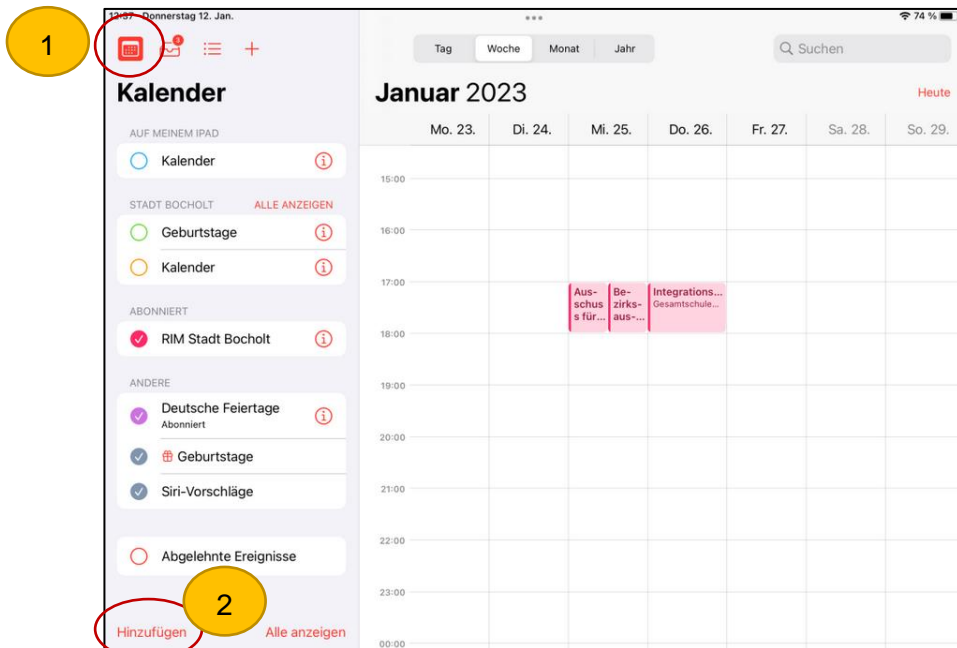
1

13:37 Donnerstag 12. Jan.

74 %

Kalender

AUF MEINEM IPAD

Kalender

STADT BOCHOLT ALLE ANZEIGEN

Geburtstage

Kalender

ABONNIERT

RIM Stadt Bocholt

ANDERE

Deutsche Feiertage
Abonniert

Geburtstage

Siri-Vorschläge

Abgelehnte Ereignisse

2

Hinzufügen Alle anzeigen

Tag Woche Monat Jahr

Suchen

Januar 2023

Heute

| Mo. 23. | Di. 24. | Mi. 25. | Do. 26. | Fr. 27. | Sa. 28. | So. 29. |
|---|---|---|---|---|---|---|

15:00

16:00

17:00

Aus-schuss für...

Be-zirks-aus-...

Integrations...
Gesamtschule...

18:00

19:00

20:00

21:00

22:00

23:00

00:00